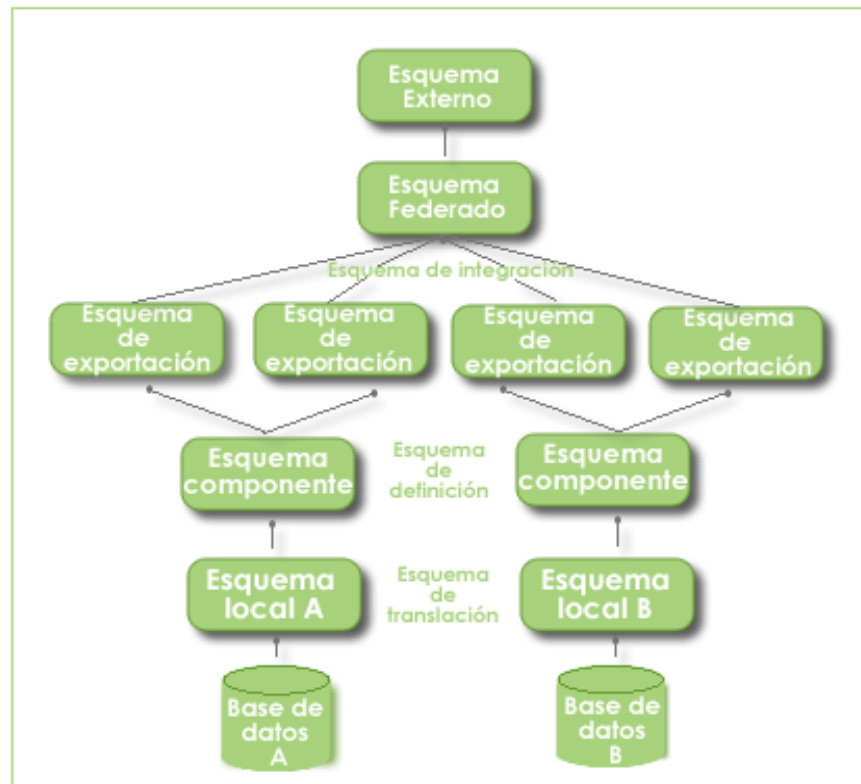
Esquema Externo

Esquema Federado

Esquema de integración

Esquema de exportación

Esquema de exportación

Esquema de exportación

Esquema de exportación

Esquema componente

Esquema de definición

Esquema componente

Esquema local A

Esquema de translación

Esquema local B

Base de datos A

Base de datos B